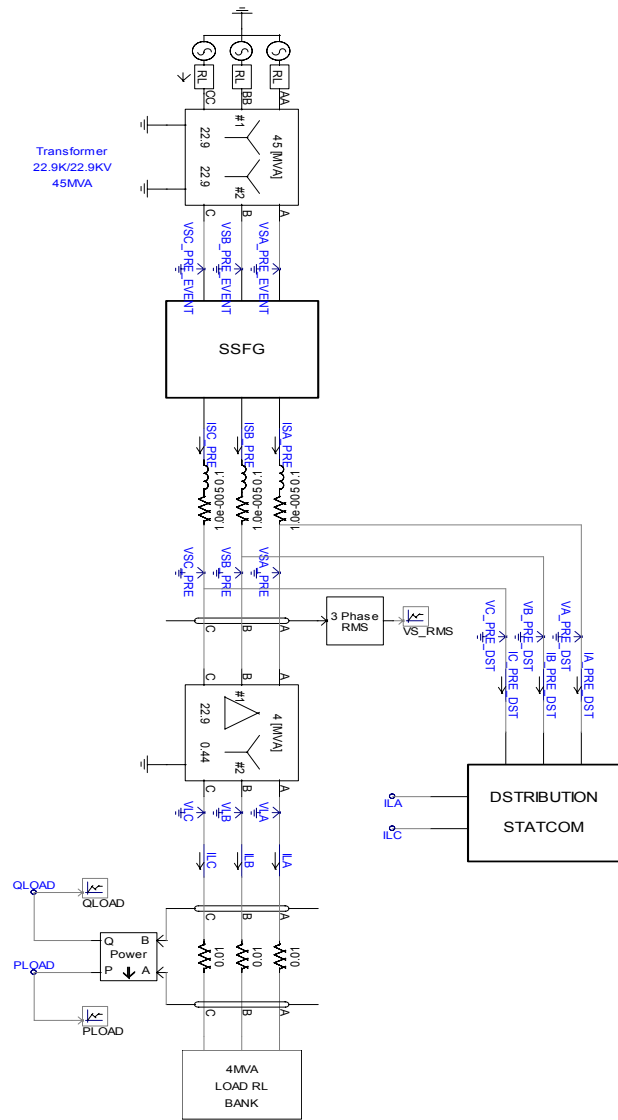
RL RL RL
CC BB AA

Transformer
22.9K/22.9KV
45MVA

22.9 #1 45 [MVA]
22.9 #2

C B A

VSC_PRE_EVENT VSB_PRE_EVENT VSA_PRE_EVENT

SSFG

ISC_PRE ISB_PRE ISA_PRE

1.0e-005 0.1 1.0e-005 0.1 1.0e-005 0.1

VSC_PRE VSB_PRE VSA_PRE

C B A

3 Phase RMS

VS_RMS

VC_PRE_DST VB_PRE_DST VA_PRE_DST
IC_PRE_DST IB_PRE_DST IA_PRE_DST

C B A

22.9 #1 4 [MVA]
0.44 #2

C B A

VLC VLB VLA

ILC ILB ILA

ILA

ILC

DSTRIBUTION
STATCOM

QLOAD
QLOAD

Q B
Power
P A

PLOAD
PLOAD

C B A
0.01 0.01 0.01
C B A

4MVA
LOAD RL
BANK